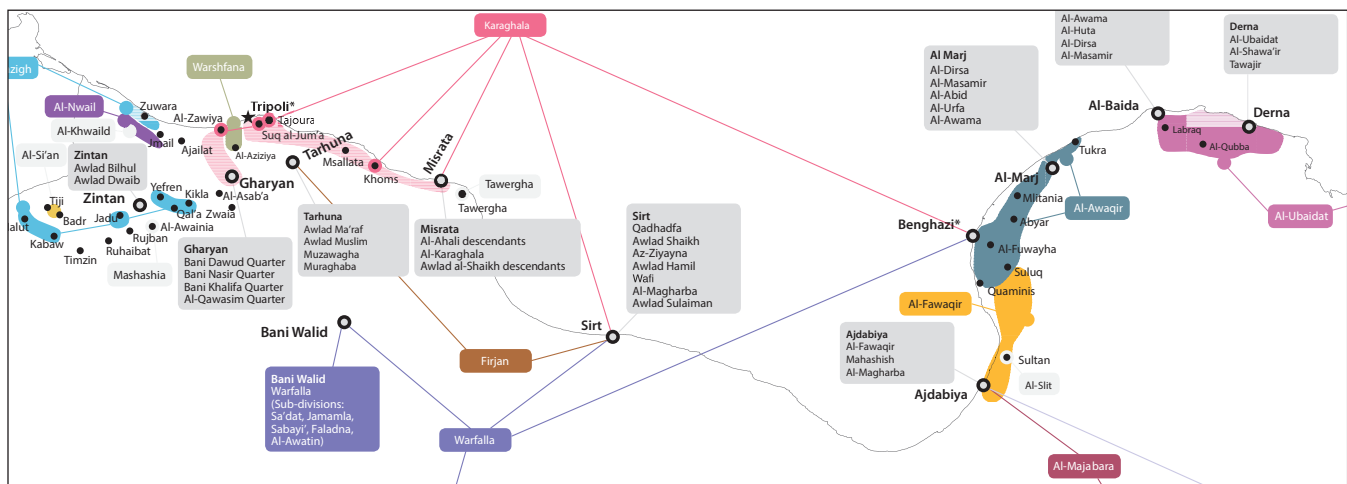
Karaghala

Warshfana

zigh

Al-Nwail

Zuwara

Al-Khwaild

Al-Zawiya

Tripoli*

Tajoura

Suq al-Jum'a

Jmail

Ajailat

Al-Aziziya

Tarhuna

Misrata

Msallata

Khoms

Al-Si'an

Zintan
Awlad Bilhul
Awlad Dwaib

Gharyan

Yefren

Kikla

Al-Asab'a

Tawergha

Tawergha

Tiji

Badr

Zintan

Jadu

Qal'a

Zwaia

Al-Awainia

alut

Kabaw

Rujban

Ruhaibat

Timzin

Mashashia

Tarhuna
Awlad Ma'raf
Awlad Muslim
Muzawagha
Muraghaba

Misrata
Al-Ahali descendants
Al-Karaghala
Awlad al-Shaikh descendants

Sirt
Qadhadfa
Awlad Shaikh
Az-Ziyayna
Awlad Hamil
Wafi
Al-Magharba
Awlad Sulaiman

Gharyan
Bani Dawud Quarter
Bani Nasir Quarter
Bani Khalifa Quarter
Al-Qawasim Quarter

Bani Walid

Sirt

Firjan

Bani Walid
Warfalla
(Sub-divisions:
Sa'dat, Jamamla,
Sabayi', Faladna,
Al-Awatin)

Warfalla

Al-Awama
Al-Huta
Al-Dirsa
Al-Masamir

Derna
Al-Ubaidat
Al-Shawa'ir
Tawajir

Al Marj
Al-Dirsa
Al-Masamir
Al-Abid
Al-Urfa
Al-Awama

Al-Baida

Derna

Labraq

Al-Qubba

Tukra

Al-Marj

Mlitania

Abyar

Al-Awaqir

Al-Ubaidat

Benghazi*

Al-Fuwayha

Suluq

Quaminis

Al-Fawaqir

Ajdabiya
Al-Fawaqir
Mahashish
Al-Magharba

Sultan

Ajdabiya

Al-Slit

Al-Majabara